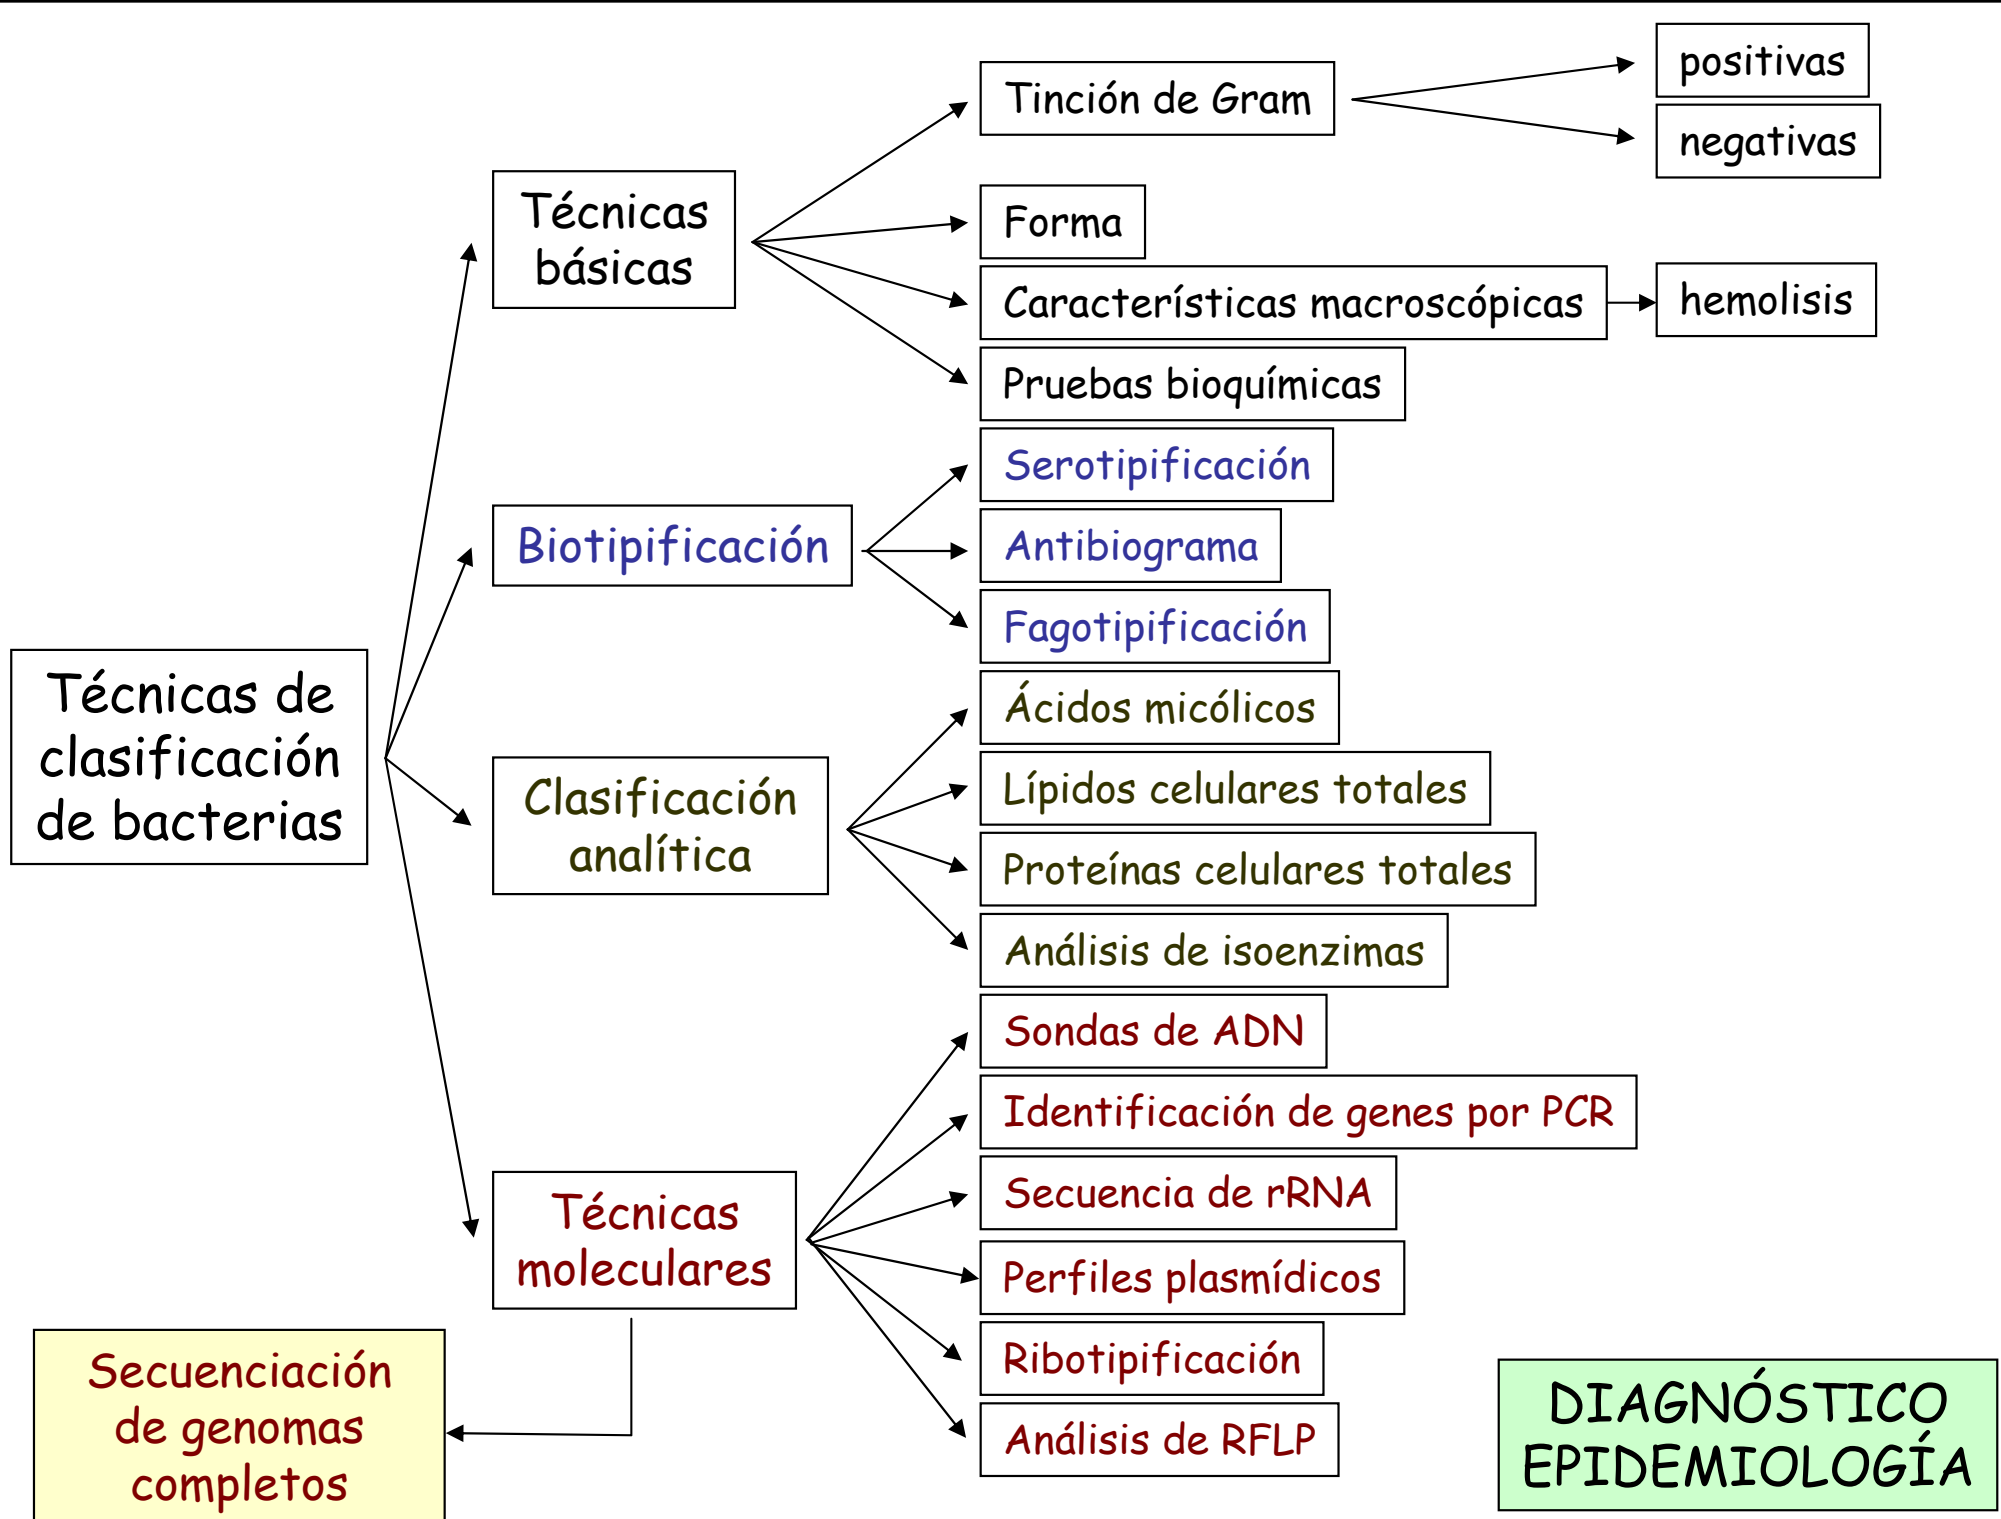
Técnicas de clasificación de bacterias

Técnicas básicas

Tinción de Gram

positivas

negativas

Forma

Características macroscópicas

hemolisis

Pruebas bioquímicas

Biotipificación

Serotipificación

Antibiograma

Fagotipificación

Clasificación analítica

Ácidos micólicos

Lípidos celulares totales

Proteínas celulares totales

Análisis de isoenzimas

Técnicas moleculares

Sondas de ADN

Identificación de genes por PCR

Secuencia de rRNA

Perfiles plasmídicos

Ribotipificación

Análisis de RFLP

Secuenciación de genomas completos

DIAGNÓSTICO EPIDEMIOLOGÍA